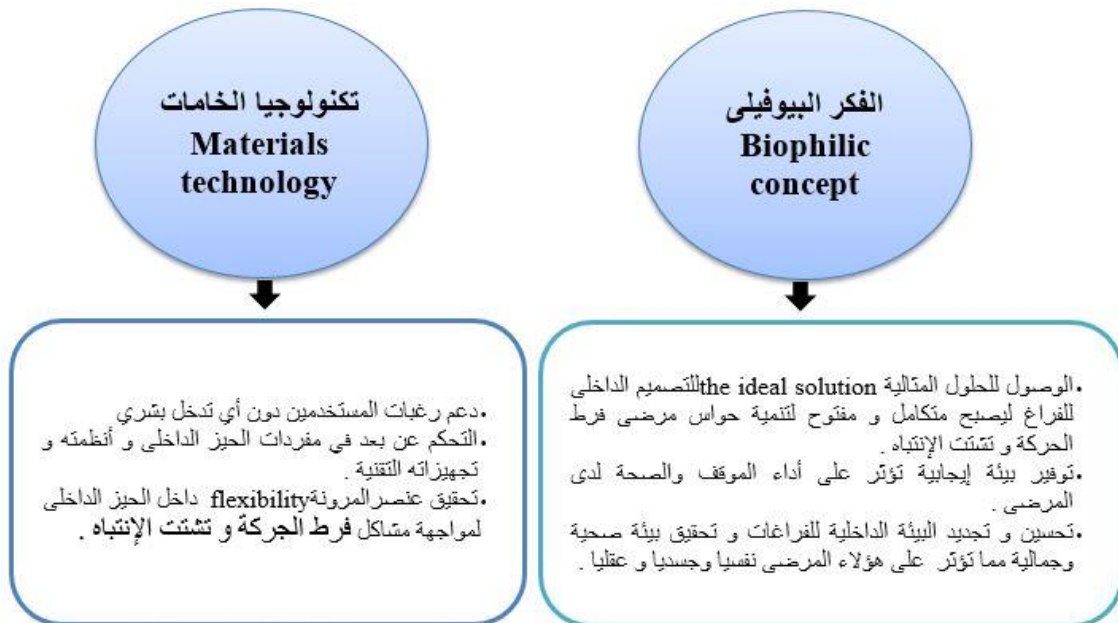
الفكر البيوفيلى
Biophilic concept

.الوصول للحلول المثالية the ideal solutionللتصميم الداخلى للفراغ ليصبح متكامل و مفتوح لتنمية حواس مرضى فرط الحركة و تشتت الإنتباه .
.توفير بيئة إيجابية تؤثر على أداء الموقف والصحة لدى المرضى .
.تحسين و تجديد البيئة الداخلية للفراغات و تحقيق بيئة صحية وجمالية مما تؤثر على هؤلاء المرضى نفسيا وجسديا و عقليا .

تكنولوجيا الخامات
Materials technology

.دعم رغبات المستخدمين دون أي تدخل بشري
.التحكم عن بعد في مفردات الحيز الداخلى و أنظمته و تجهيزاته التقنية .
.تحقيق عنصرالمرونةflexibility داخل الحيز الداخلى لمواجهة مشاكل فرط الحركة و تشتت الإنتباه .